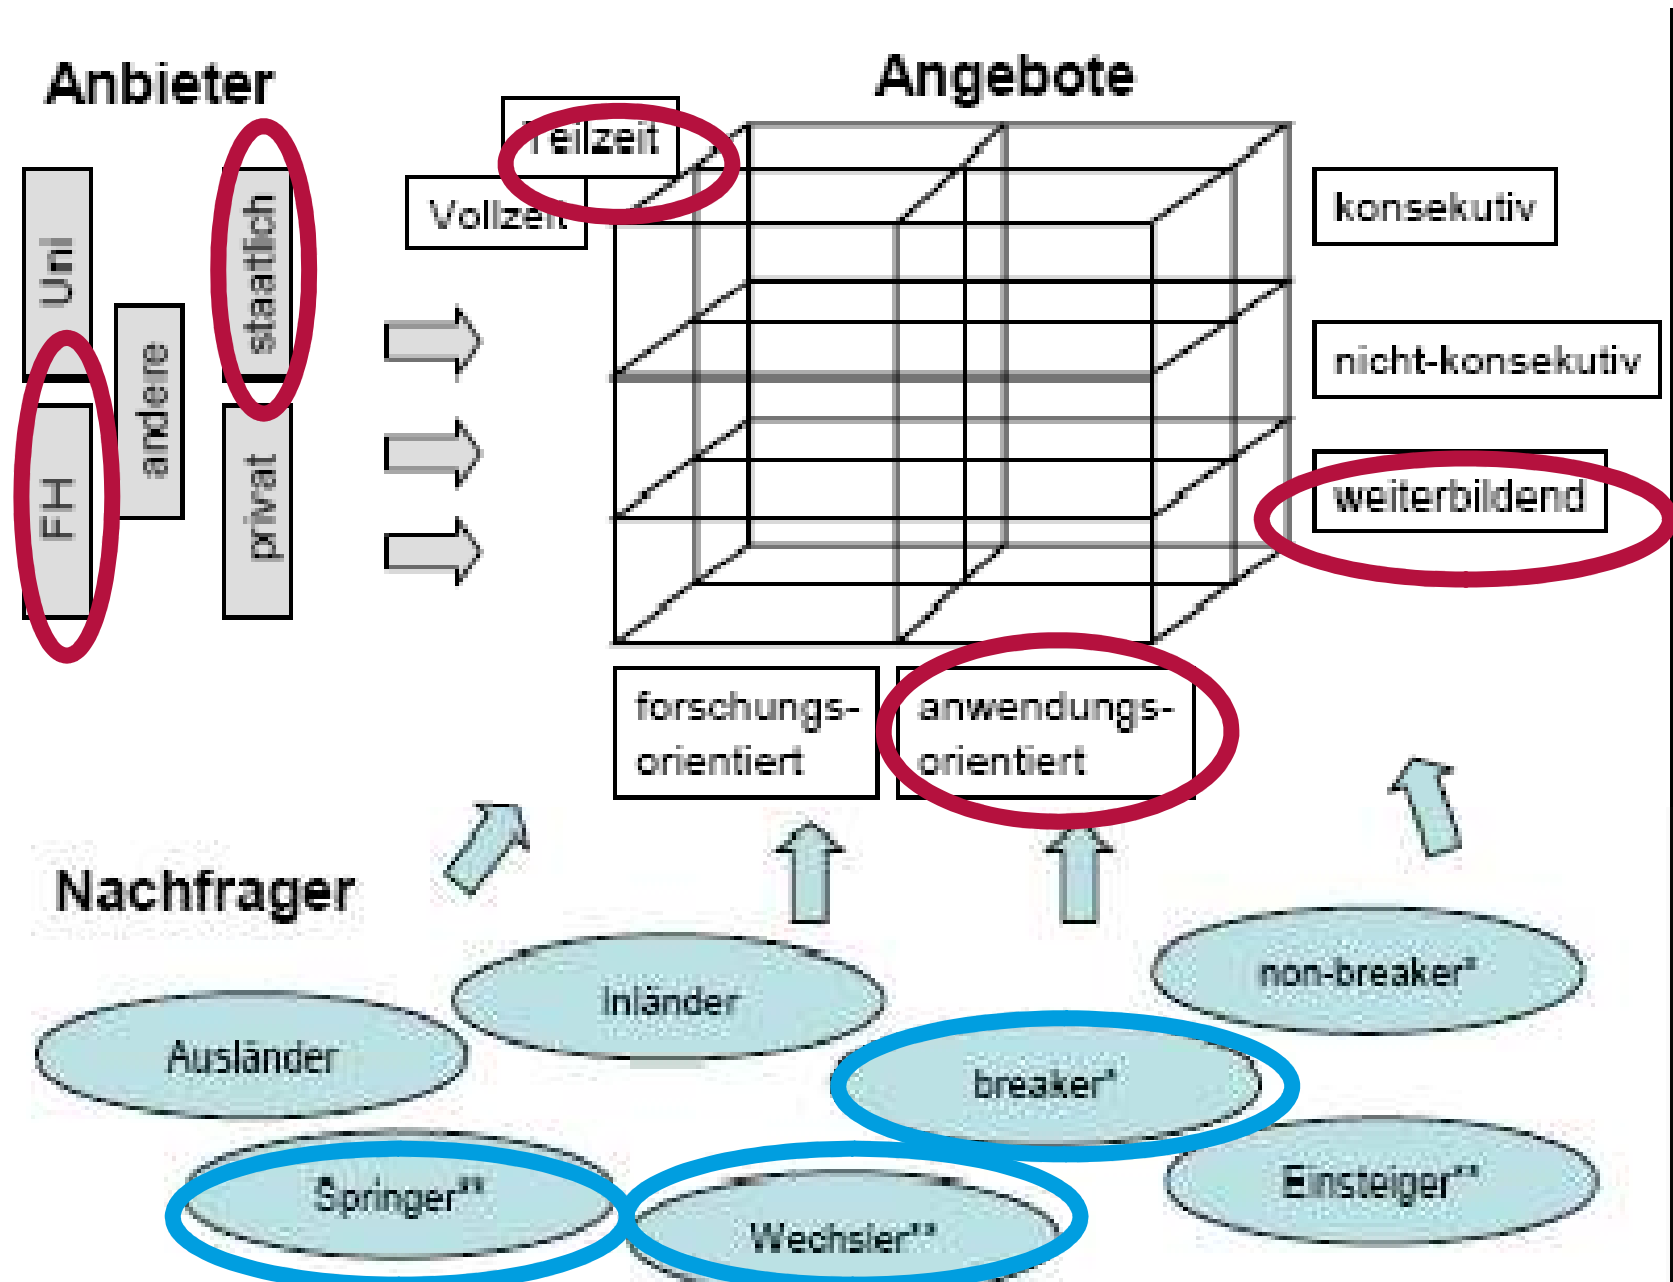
Anbieter

Uni

FH

andere

staatlich

privat

Angebote

Teilzeit

Vollzeit

konsekutiv

nicht-konsekutiv

weiterbildend

forschungsorientiert

anwendungsorientiert

Nachfrager

Inländer

Ausländer

non-breaker*

breaker*

Springer**

Wechsler**

Einsteiger**